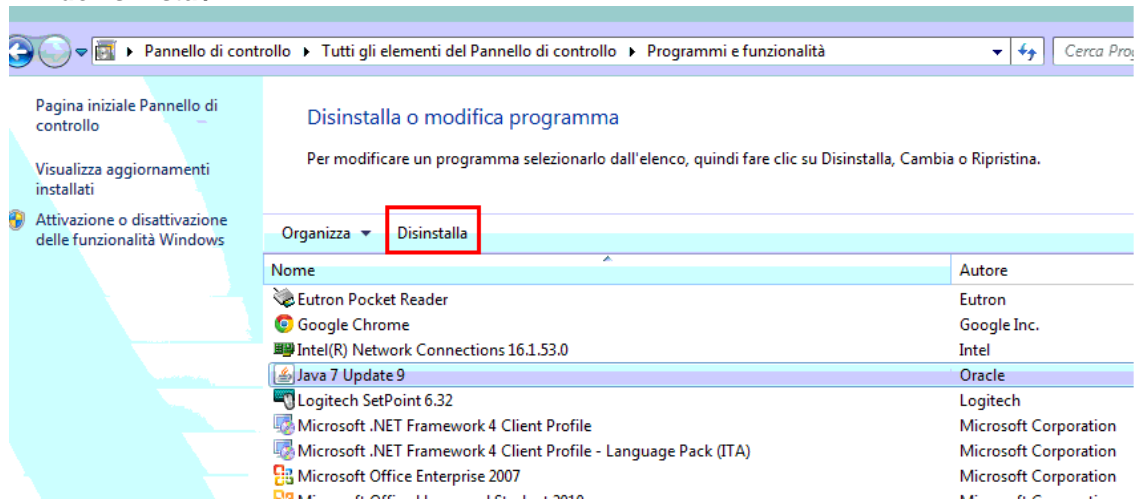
Pannello di controllo ▸ Tutti gli elementi del Pannello di controllo ▸ Programmi e funzionalità

Cerca Prog

Pagina iniziale Pannello di controllo

Visualizza aggiornamenti installati

Attivazione o disattivazione delle funzionalità Windows

Disinstalla o modifica programma

Per modificare un programma selezionarlo dall'elenco, quindi fare clic su Disinstalla, Cambia o Ripristina.

Organizza ▾ Disinstalla

| Nome | Autore |
|---|---|
| Eutron Pocket Reader | Eutron |
| Google Chrome | Google Inc. |
| Intel(R) Network Connections 16.1.53.0 | Intel |
| Java 7 Update 9 | Oracle |
| Logitech SetPoint 6.32 | Logitech |
| Microsoft .NET Framework 4 Client Profile | Microsoft Corporation |
| Microsoft .NET Framework 4 Client Profile - Language Pack (ITA) | Microsoft Corporation |
| Microsoft Office Enterprise 2007 | Microsoft Corporation |
| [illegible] | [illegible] |